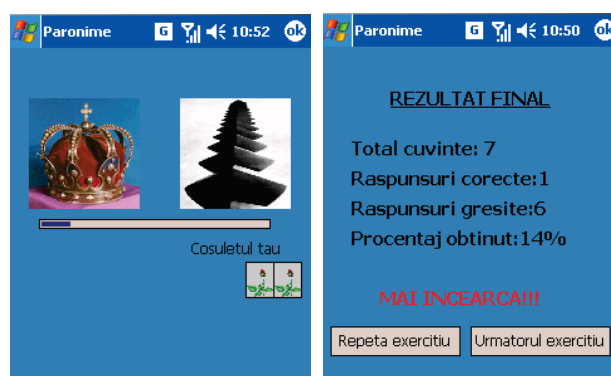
Paronime G 10:52 ok

Cosuletul tau

Paronime G 10:50 ok

REZULTAT FINAL

Total cuvinte: 7

Raspunsuri corecte:1

Raspunsuri gresite:6

Procentaj obtinut:14%

MAI INCEARCA!!!

Repeta exercitiu

Urmatorul exercitiu